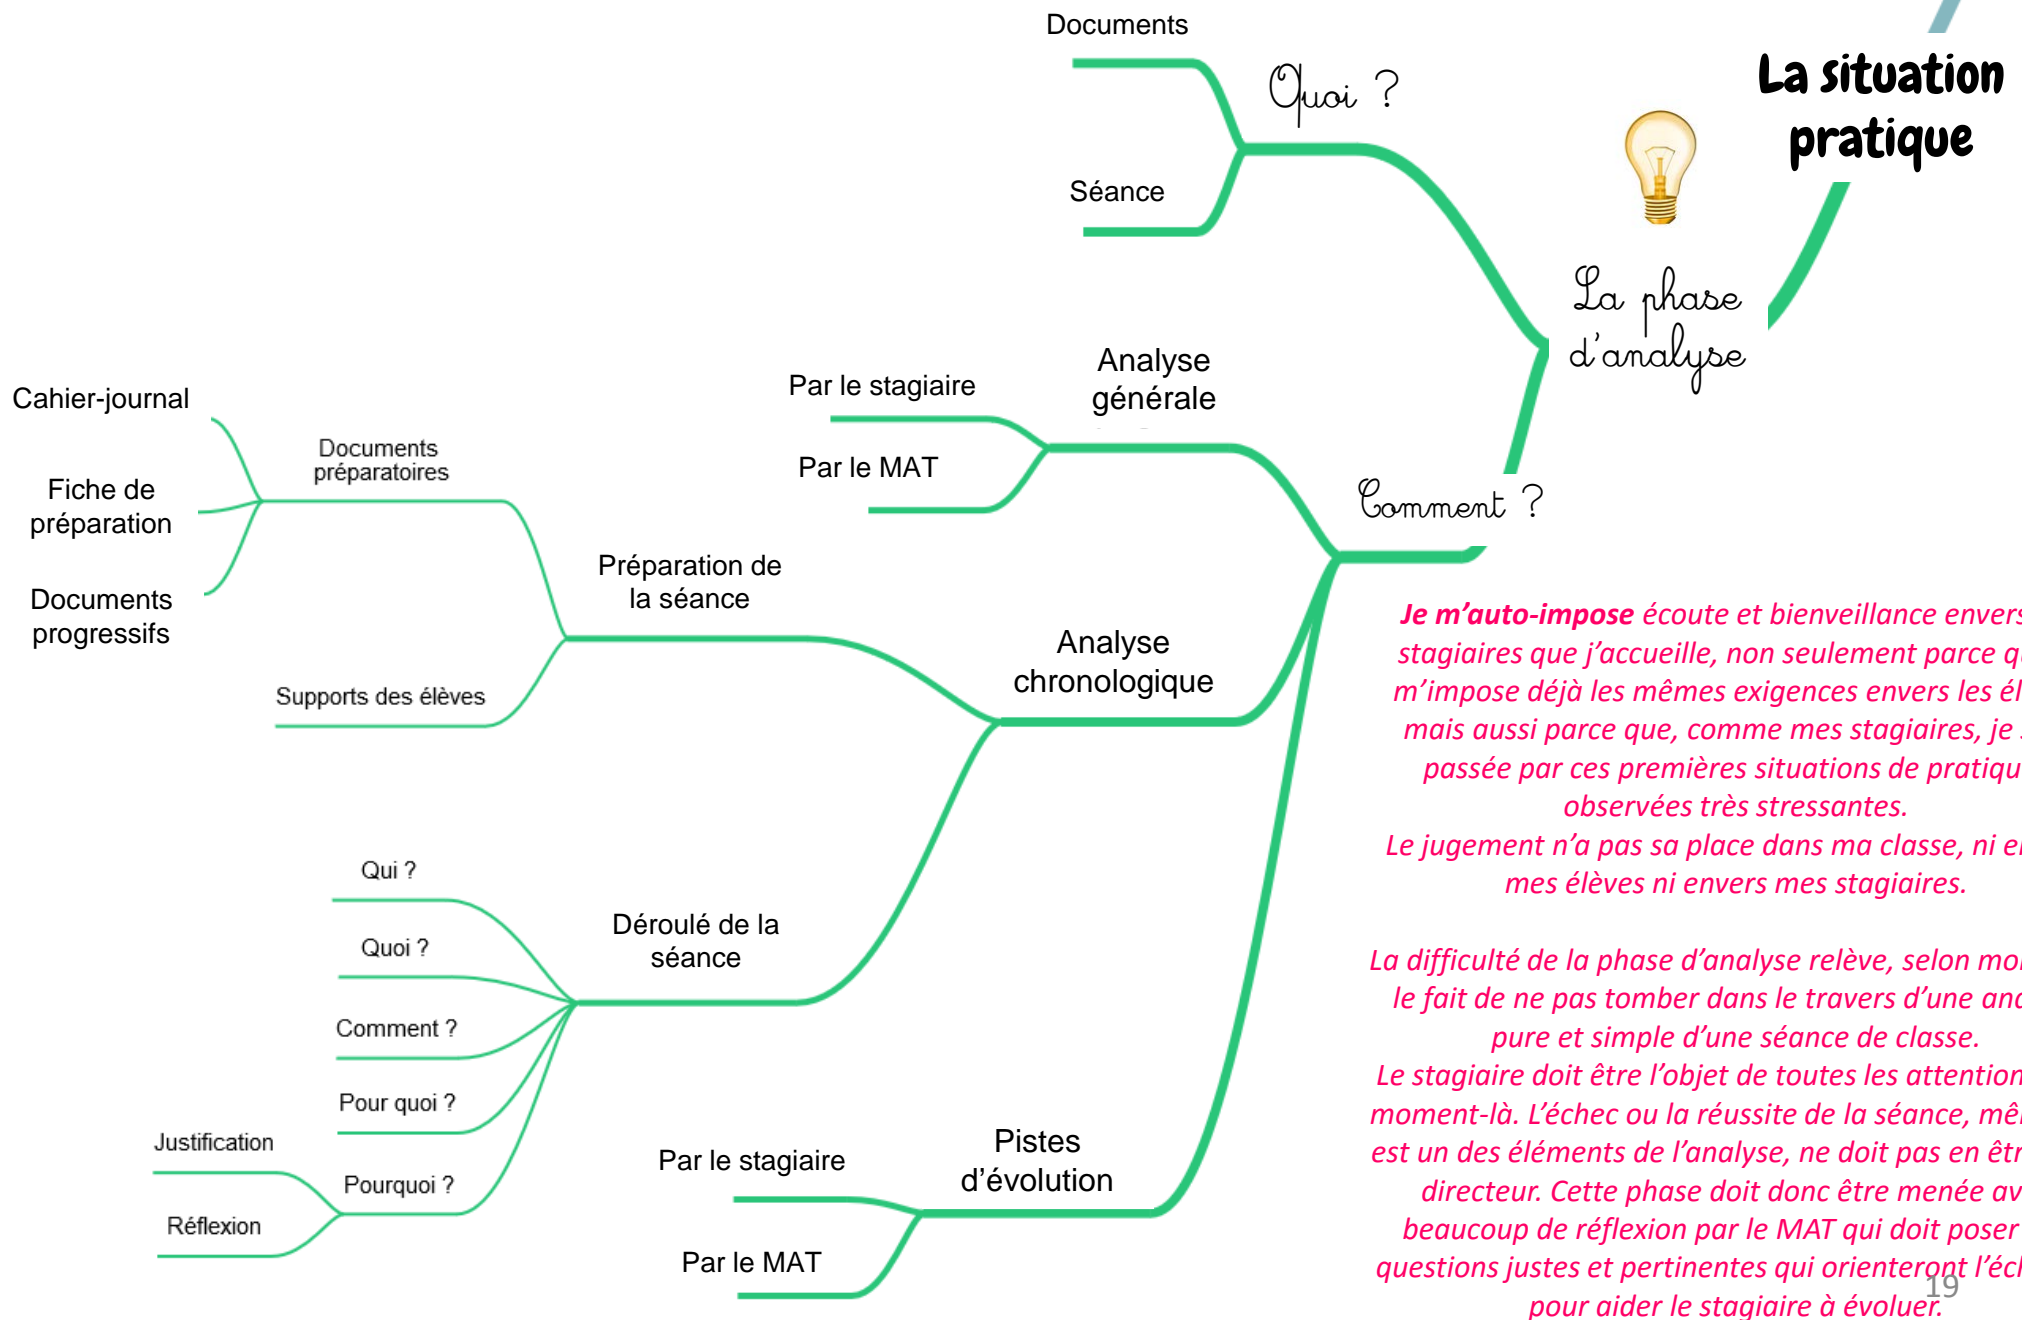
La situation pratique

La phase d'analyse

Quoi ?

Documents

Séance

Comment ?

Analyse générale

Par le stagiaire

Par le MAT

Analyse chronologique

Préparation de la séance

Documents préparatoires

Cahier-journal

Fiche de préparation

Documents progressifs

Supports des élèves

Déroulé de la séance

Qui ?

Quoi ?

Comment ?

Pour quoi ?

Pourquoi ?

Justification

Réflexion

Pistes d'évolution

Par le stagiaire

Par le MAT

Je m'auto-impose écoute et bienveillance envers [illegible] stagiaires que j'accueille, non seulement parce q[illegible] m'impose déjà les mêmes exigences envers les él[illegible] mais aussi parce que, comme mes stagiaires, je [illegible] passée par ces premières situations de pratiqu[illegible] observées très stressantes.
Le jugement n'a pas sa place dans ma classe, ni e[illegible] mes élèves ni envers mes stagiaires.

La difficulté de la phase d'analyse relève, selon mo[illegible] le fait de ne pas tomber dans le travers d'une ana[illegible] pure et simple d'une séance de classe.
Le stagiaire doit être l'objet de toutes les attention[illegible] moment-là. L'échec ou la réussite de la séance, mê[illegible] est un des éléments de l'analyse, ne doit pas en êtr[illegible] directeur. Cette phase doit donc être menée av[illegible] beaucoup de réflexion par le MAT qui doit poser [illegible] questions justes et pertinentes qui orienteront l'éc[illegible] pour aider le stagiaire à évoluer.

19